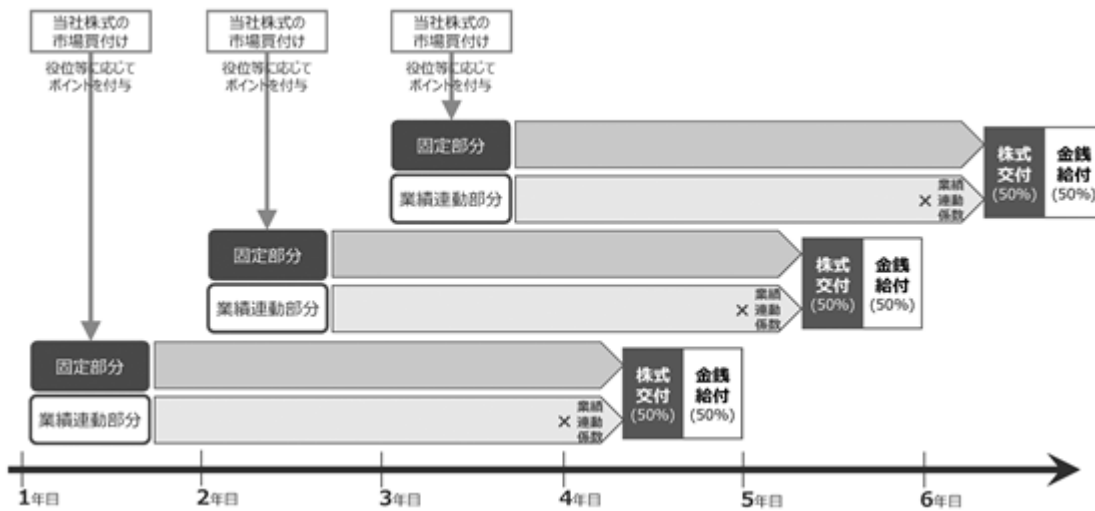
当社株式の
市場買付け

役位等に応じて
ポイントを付与

当社株式の
市場買付け

役位等に応じて
ポイントを付与

当社株式の
市場買付け

役位等に応じて
ポイントを付与

固定部分

業績連動部分

× 業績連動係数

株式交付 (50%)

金銭給付 (50%)

固定部分

業績連動部分

× 業績連動係数

株式交付 (50%)

金銭給付 (50%)

固定部分

業績連動部分

× 業績連動係数

株式交付 (50%)

金銭給付 (50%)

1年目

2年目

3年目

4年目

5年目

6年目